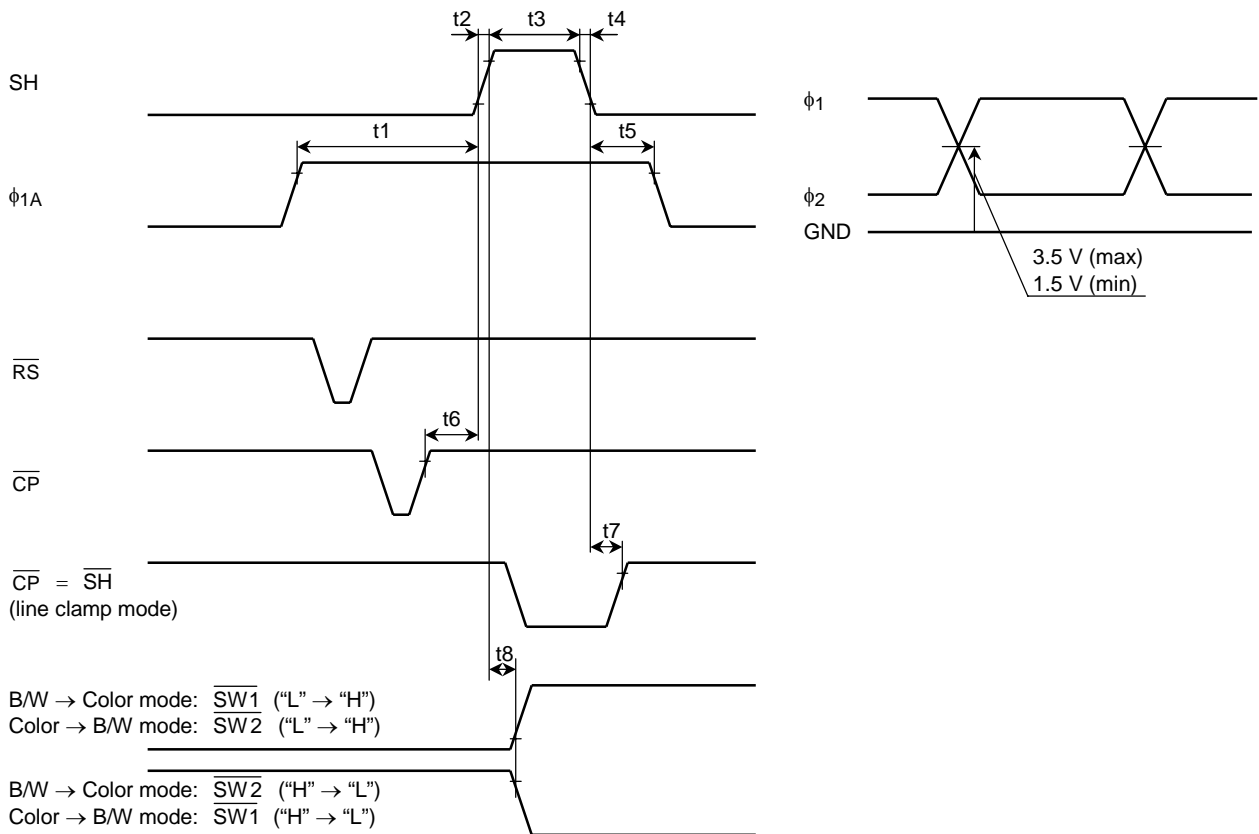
t2 t3 t4

SH

t1 t5

$\phi_{1A}$

$\overline{RS}$

t6

$\overline{CP}$

t7

$\overline{CP}$ = $\overline{SH}$
(line clamp mode)

t8

B/W → Color mode: $\overline{SW1}$ (“L” → “H”)
Color → B/W mode: $\overline{SW2}$ (“L” → “H”)

B/W → Color mode: $\overline{SW2}$ (“H” → “L”)
Color → B/W mode: $\overline{SW1}$ (“H” → “L”)

$\phi_1$

$\phi_2$

GND

3.5 V (max)
1.5 V (min)